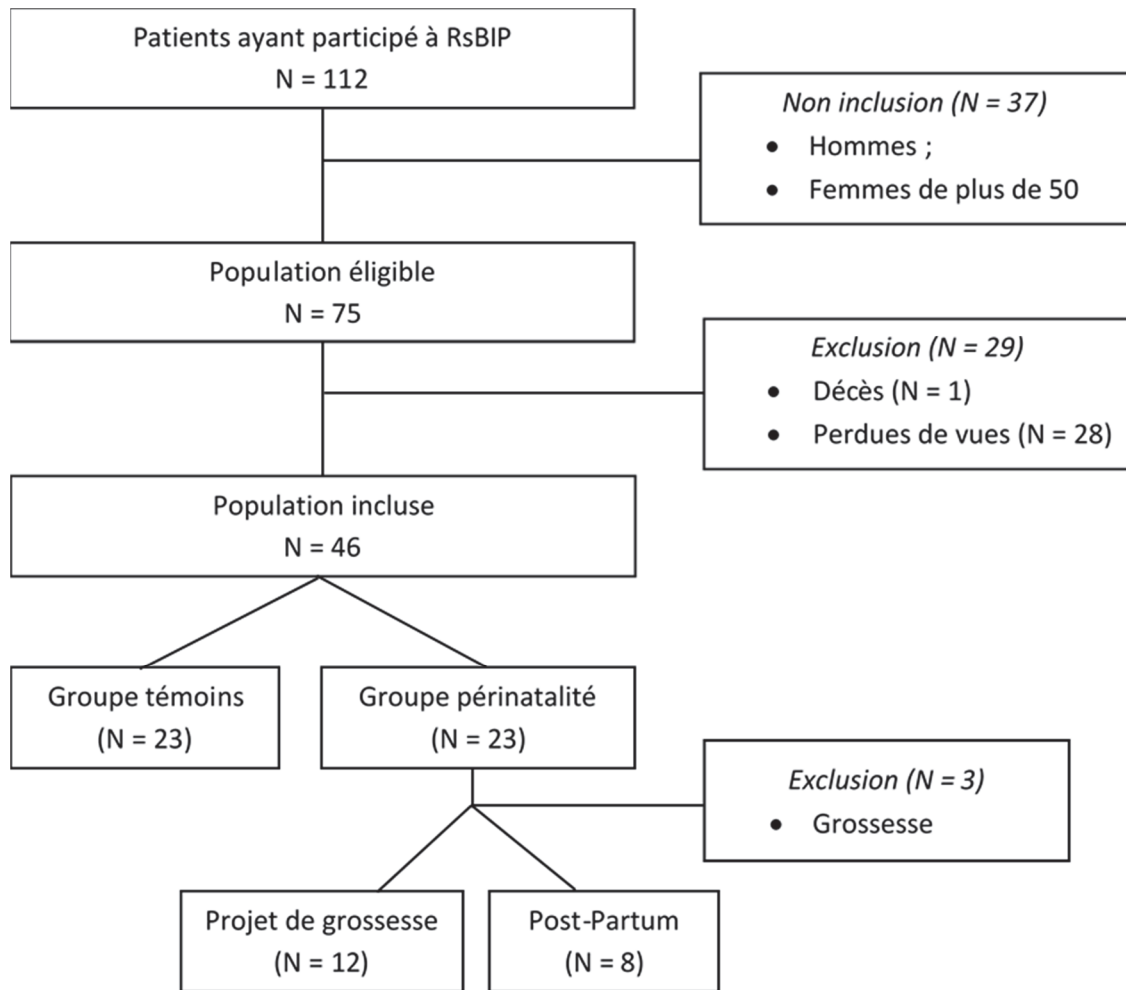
Patients ayant participé à RsBIP
N = 112

Non inclusion (N = 37)
• Hommes ;
• Femmes de plus de 50

Population éligible
N = 75

Exclusion (N = 29)
• Décès (N = 1)
• Perdues de vues (N = 28)

Population incluse
N = 46

Groupe témoins
(N = 23)

Groupe périnatalité
(N = 23)

Exclusion (N = 3)
• Grossesse

Projet de grossesse
(N = 12)

Post-Partum
(N = 8)